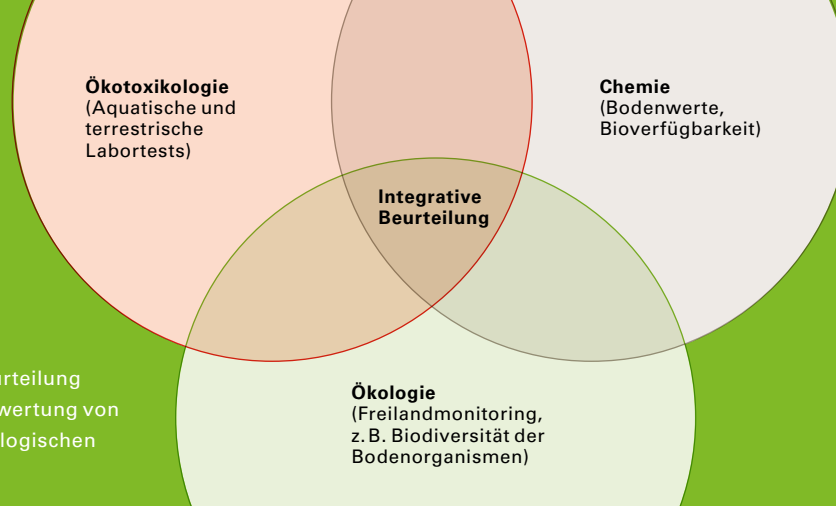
**Ökotoxikologie**
(Aquatische und terrestrische Labortests)

**Chemie**
(Bodenwerte, Bioverfügbarkeit)

**Integrative Beurteilung**

rteilung
wertung von
logischen

**Ökologie**
(Freilandmonitoring, z. B. Biodiversität der Bodenorganismen)